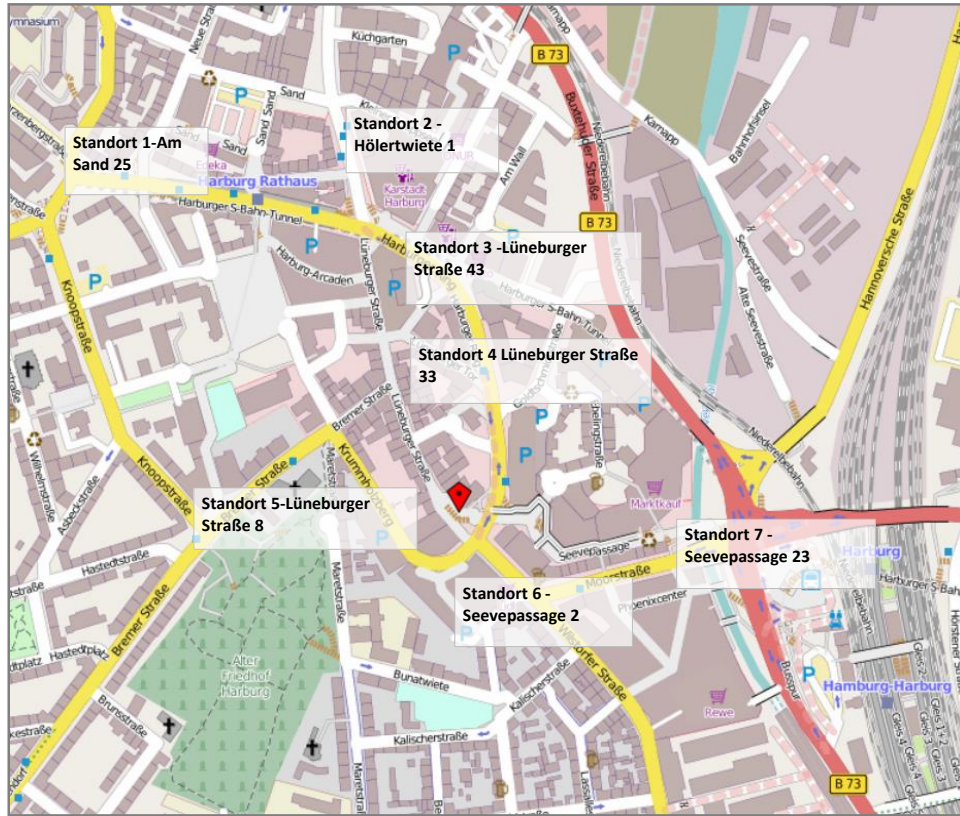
Standort 1-Am Sand 25

Standort 2 - Hölertwiete 1

Standort 3 -Lüneburger Straße 43

Standort 4 Lüneburger Straße 33

Standort 5-Lüneburger Straße 8

Standort 6 - Seevepassage 2

Standort 7 - Seevepassage 23

ymnasium
Neue Straße
Kuchgarten
B 73
Buxtehuder Straße
Kanapp
Bahnhofsinsel
Sand
Harburg Rathaus
Harburger S-Bahn-Tunnel
Karstadt Harburg
Am Wall
Seevestraße
Alte Seevestraße
Hannoversche Straße
Harburg-Arcaden
Knoopstraße
Wilhelmstraße
Asbeckstraße
Bremer Straße
Krummholzberg
Lüneburger Straße
Schloßmühlendamm
Neue Straße
Niedergeorgswerder
Marktkauf
Seevepassage
Moorstraße
Phoenixcenter
Hasteddtstraße
Hastedtplatz
Alter Friedhof Harburg
Maretstraße
Bunatwiete
Kalischerstraße
Wilstorfer Straße
Rewe
Hamburg-Harburg
Harburg
Harburger S-Bah
Hölertwiete
Brunsstraße
B 73